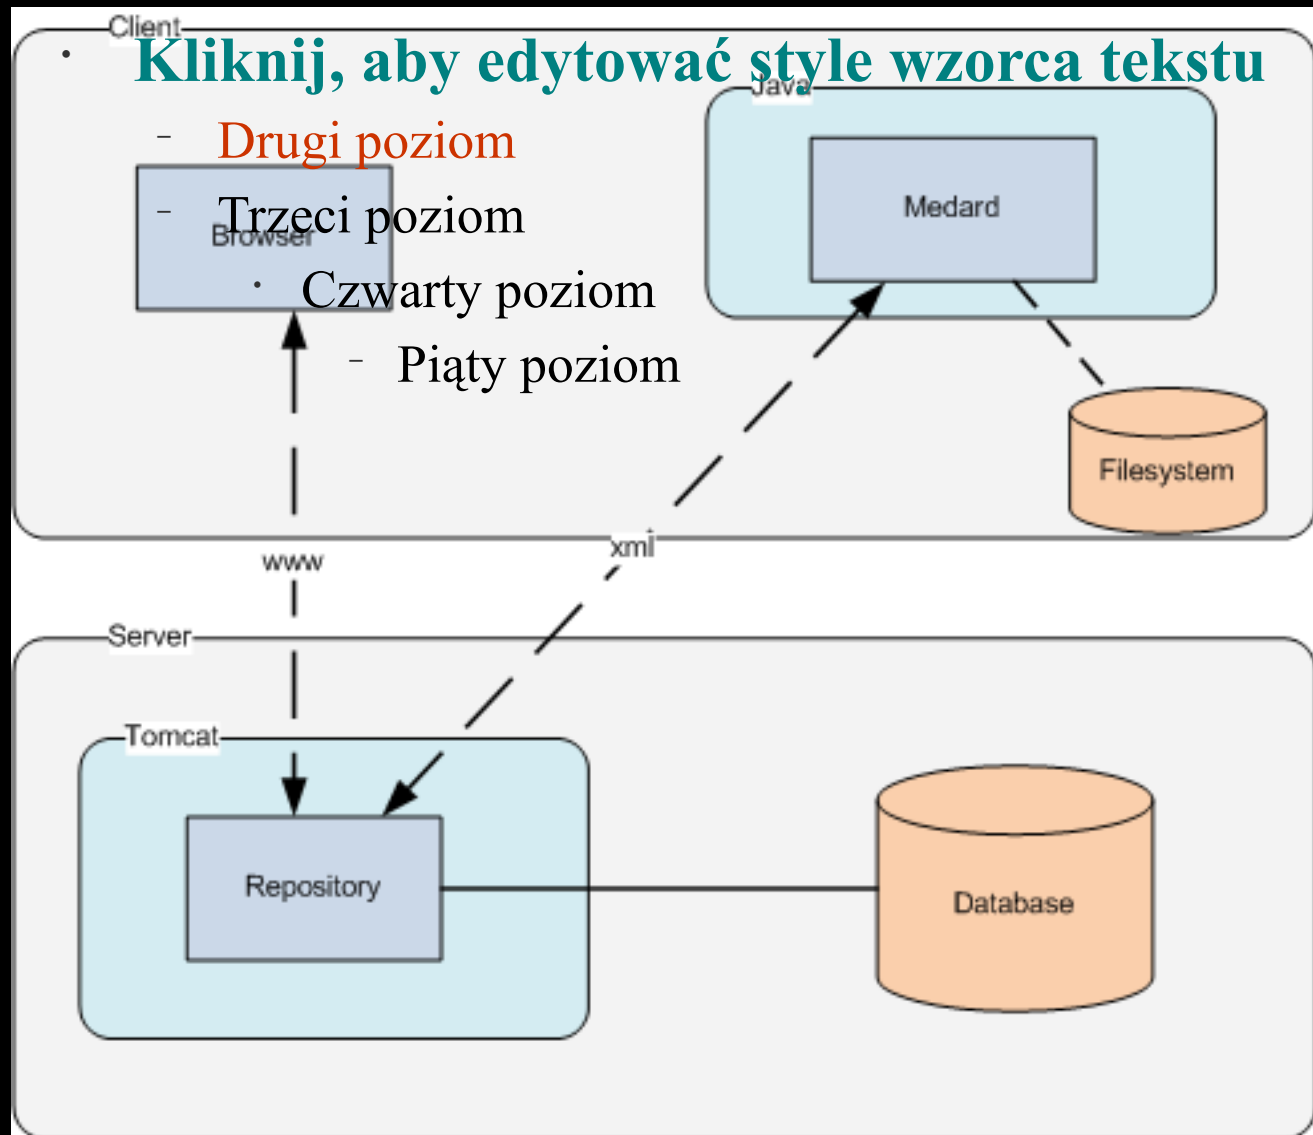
Client

• Kliknij, aby edytować style wzorca tekstu

– Drugi poziom

– Trzeci poziom

• Czwarty poziom

– Piąty poziom

Java

Medard

Browser

Filesystem

www

xml

Server

Tomcat

Repository

Database